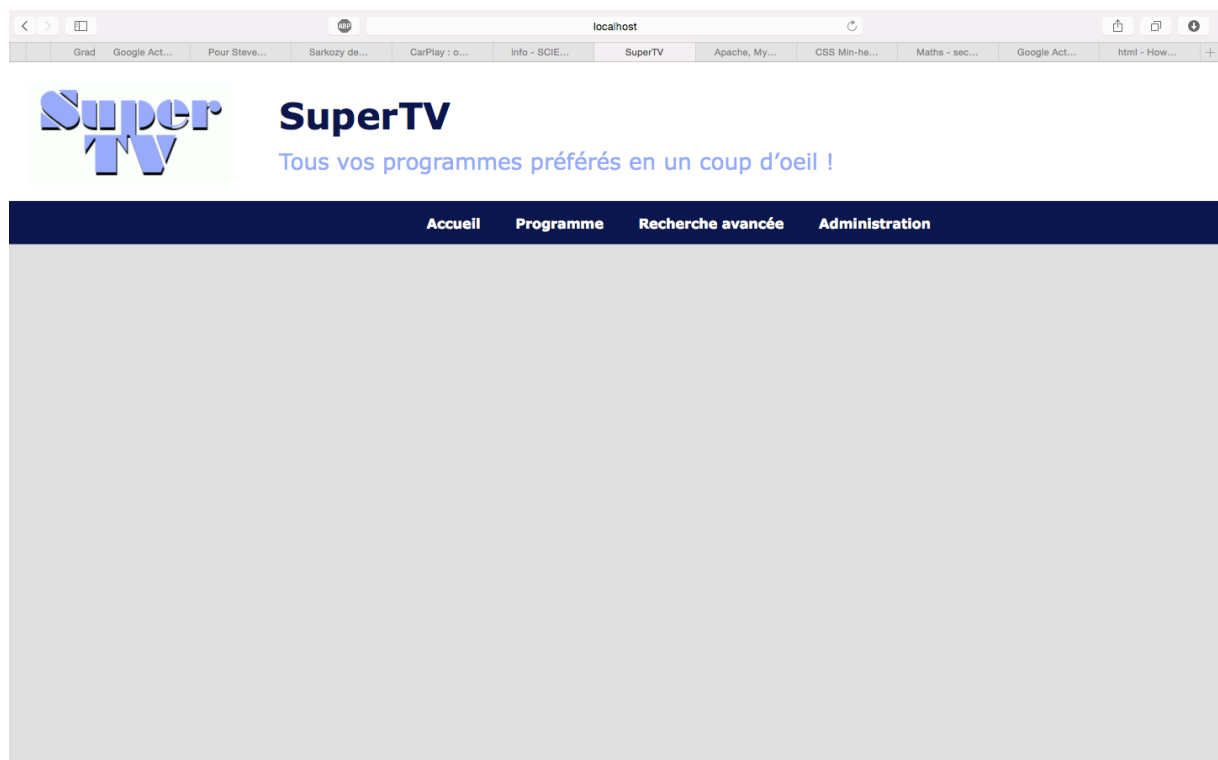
ABP

localhost

Grad

Google Act...

Pour Steve...

Sarkozy de...

CarPlay : o...

Info - SCIE...

SuperTV

Apache, My...

CSS Min-he...

Maths - sec...

Google Act...

html - How...

Super TV

SuperTV

Tous vos programmes préférés en un coup d'oeil !

Accueil Programme Recherche avancée Administration